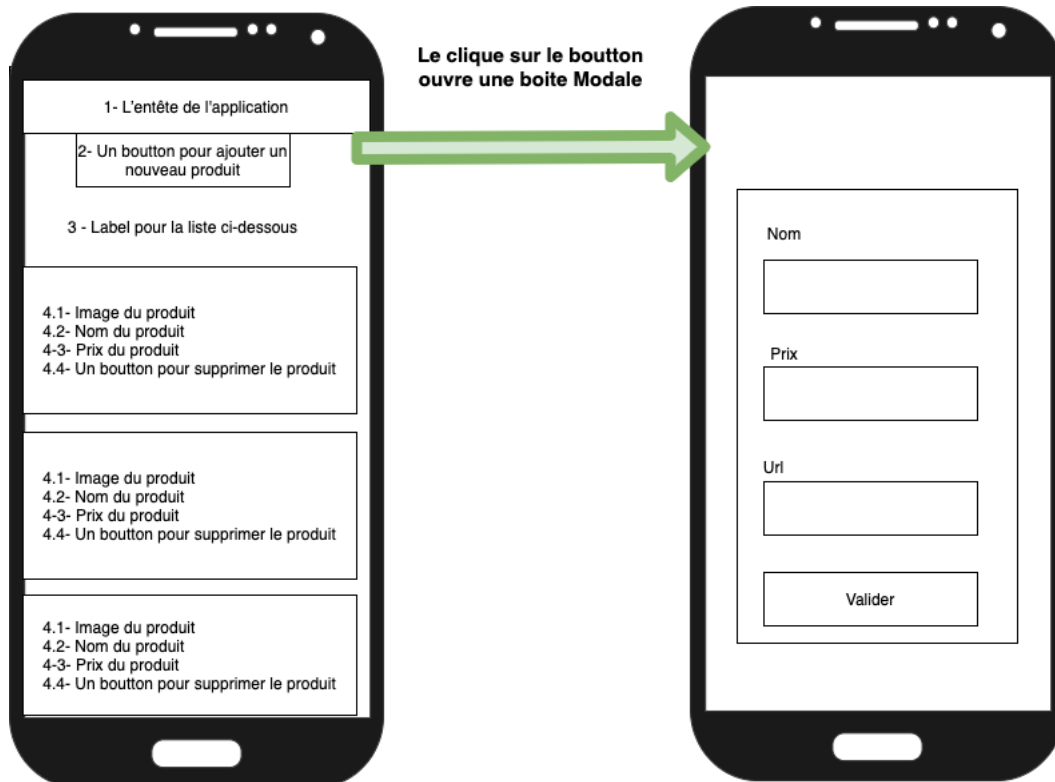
1- L'entête de l'application

2- Un boutton pour ajouter un nouveau produit

3 - Label pour la liste ci-dessous

4.1- Image du produit
4.2- Nom du produit
4-3- Prix du produit
4.4- Un boutton pour supprimer le produit

4.1- Image du produit
4.2- Nom du produit
4-3- Prix du produit
4.4- Un boutton pour supprimer le produit

4.1- Image du produit
4.2- Nom du produit
4-3- Prix du produit
4.4- Un boutton pour supprimer le produit

Le clique sur le boutton ouvre une boite Modale

Nom

Prix

Url

Valider